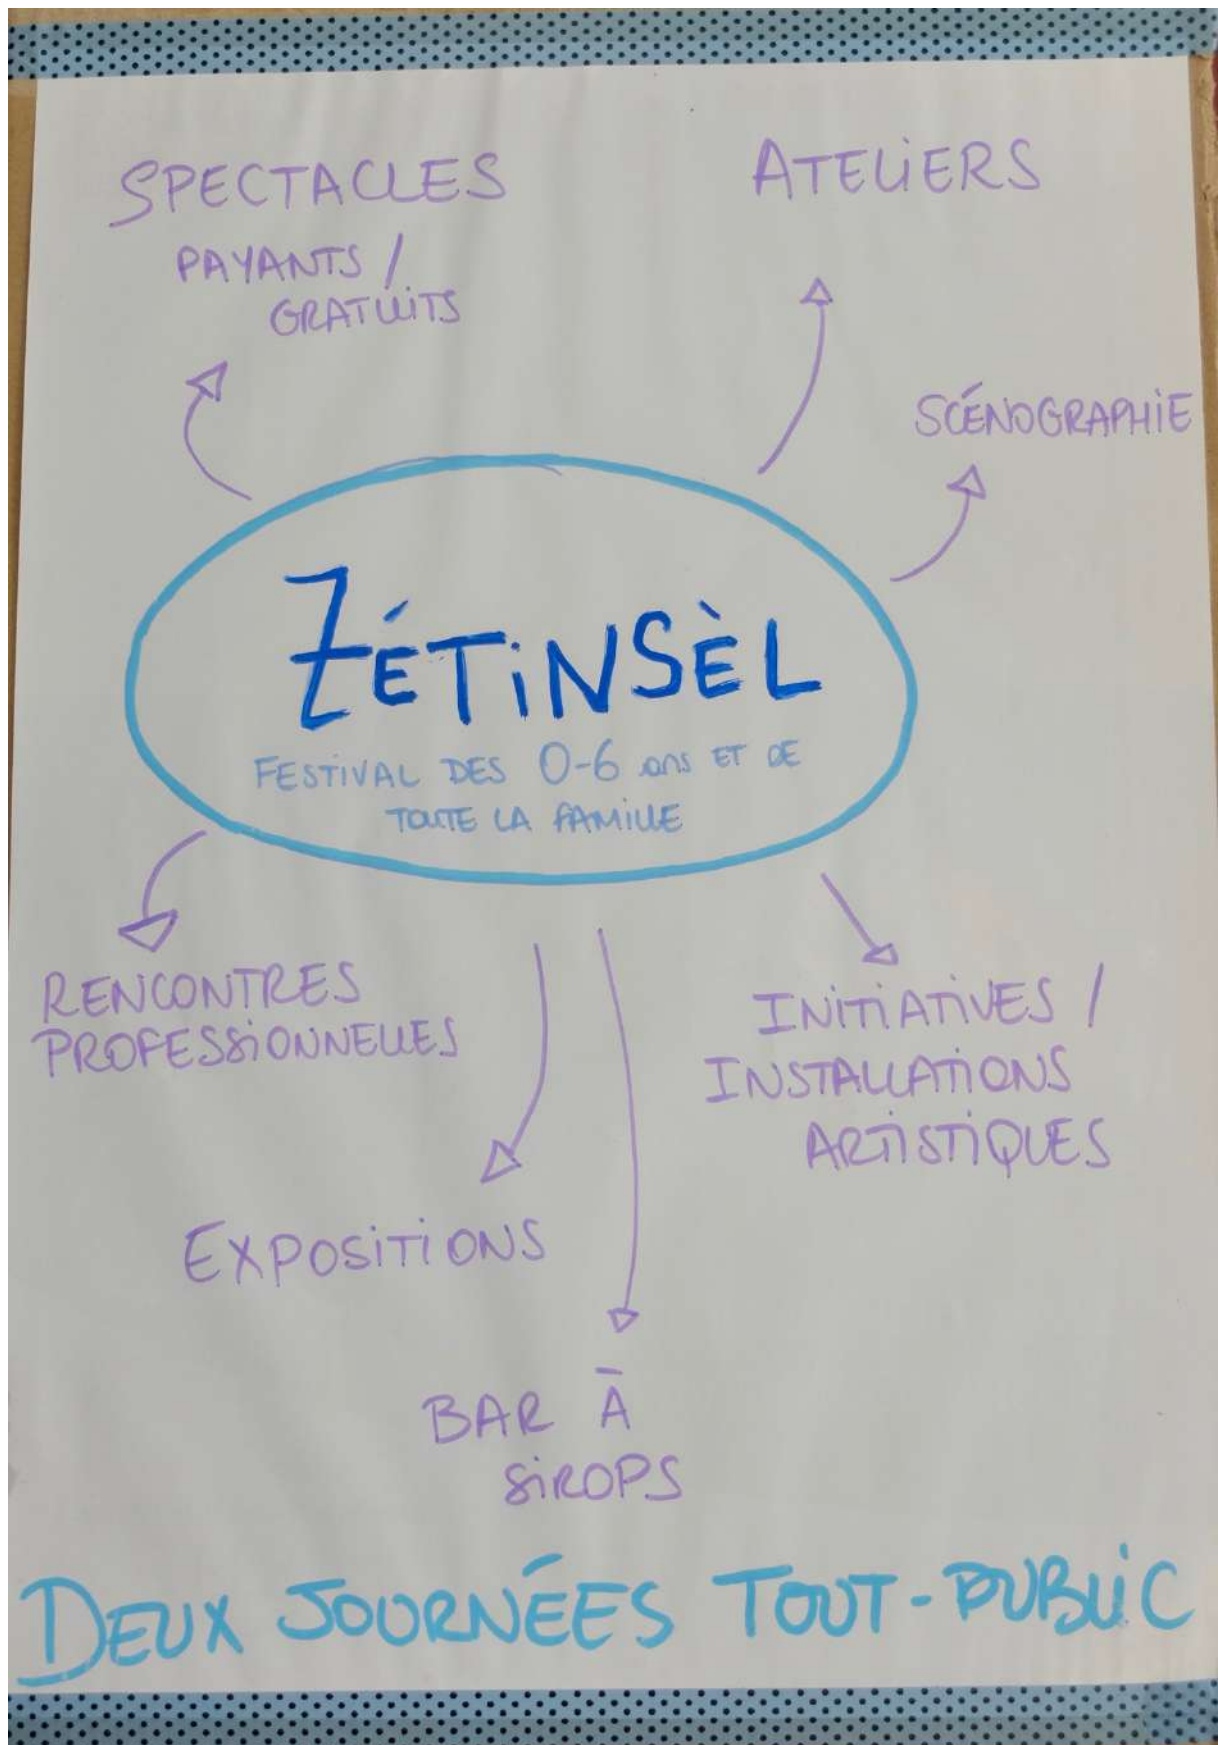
SPECTACLES
PAYANTS / GRATUITS

ATELIERS

SCÉNOGRAPHIE

ZÉTINSÈL
FESTIVAL DES 0-6 ans ET DE TOUTE LA FAMILLE

RENCONTRES PROFESSIONNELLES

INITIATIVES / INSTALLATIONS ARTISTIQUES

EXPOSITIONS

BAR À SIROPS

DEUX JOURNÉES TOUT-PUBLIC